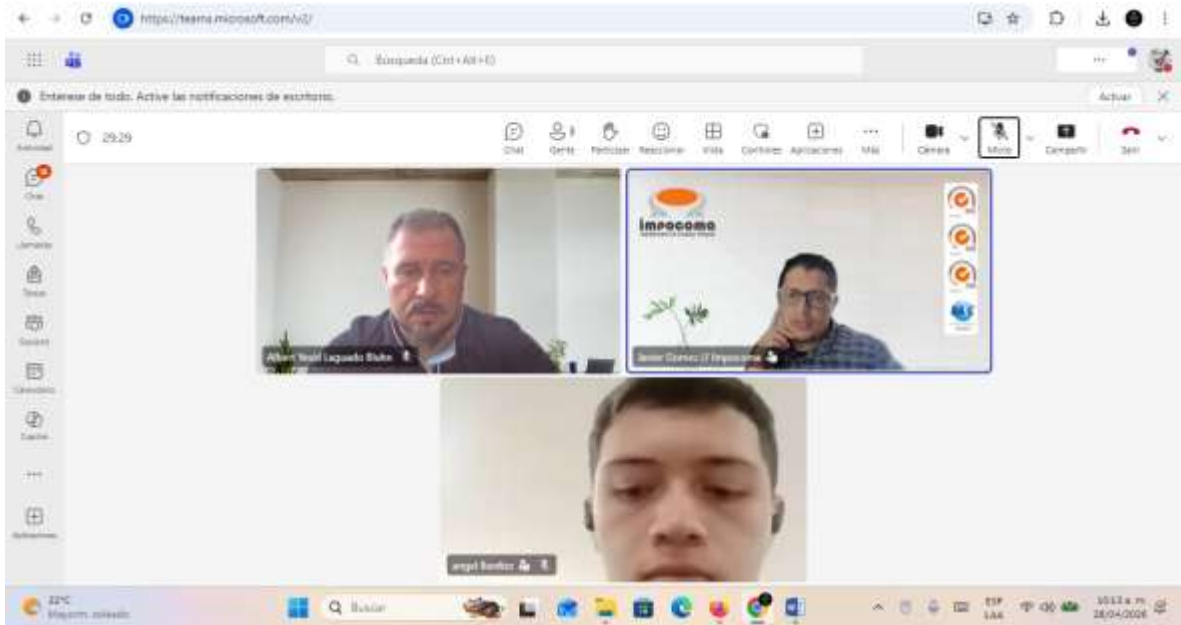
https://teams.microsoft.com/v2/

Búsqueda (Ctrl+Alt+E)

Entérese de todo. Active las notificaciones de escritorio.

Activar

Actividad
Chat
Llamadas
Teams
Equipos
Calendario
OneDrive
Aplicaciones

29:29

Chat
Gente
Participar
Reaccionar
Vista
Controles
Aplicaciones
Más
Cámara
Micro
Compartir
Salir

Albert Yezid Laguado Bluhn

imprecoma

Javier Gomez // Imprecoma

angel Bonilla

22°C
Mayorm. soleado

Buscar

ESP
LAA

10:13 a. m.
28/04/2024